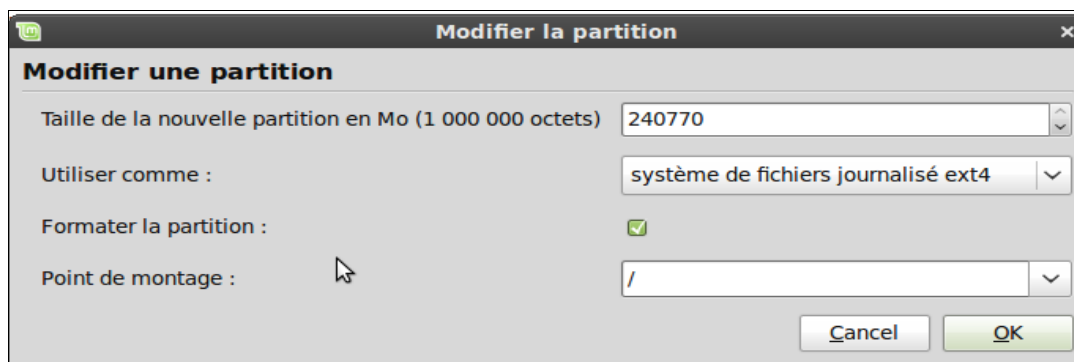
Modifier la partition

Modifier une partition

Taille de la nouvelle partition en Mo (1 000 000 octets) 240770

Utiliser comme : système de fichiers journalisé ext4

Formater la partition :

Point de montage : /

Cancel OK